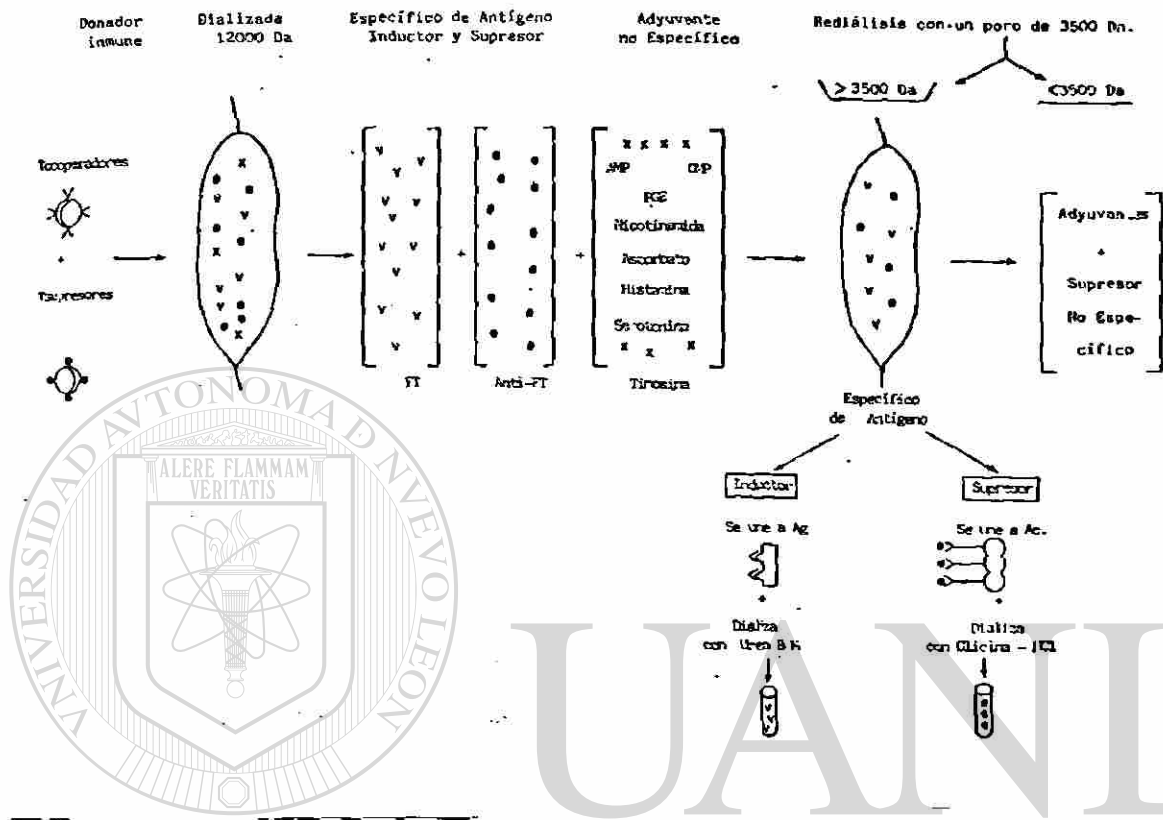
Donador inmune

Dializada 12000 Da

Específico de Antígeno Inductor y Supresor

Adyuvante no Específico

Rediálisis con un poro de 3500 Da.

> 3500 Da

<3500 Da

Tcooperadores

+

Tsupresores

FT

+

Anti-FT

+

AMP GMP

PGE

Nicotinamida

Ascorbato

Histamina

Serotonina

Tirosina

Adyuvan_s

+

Supresor No Específico

Específico de Antígeno

Inductor

Supresor

Se une a Ag

Se une a Ac.

+

+

Dializa con Urea 8 M

Dializa con Glicina - HCl

UNIVERSIDAD AUTONOMA DE NUEVO LEON

ALERE FLAMMAM VERITATIS

UANL